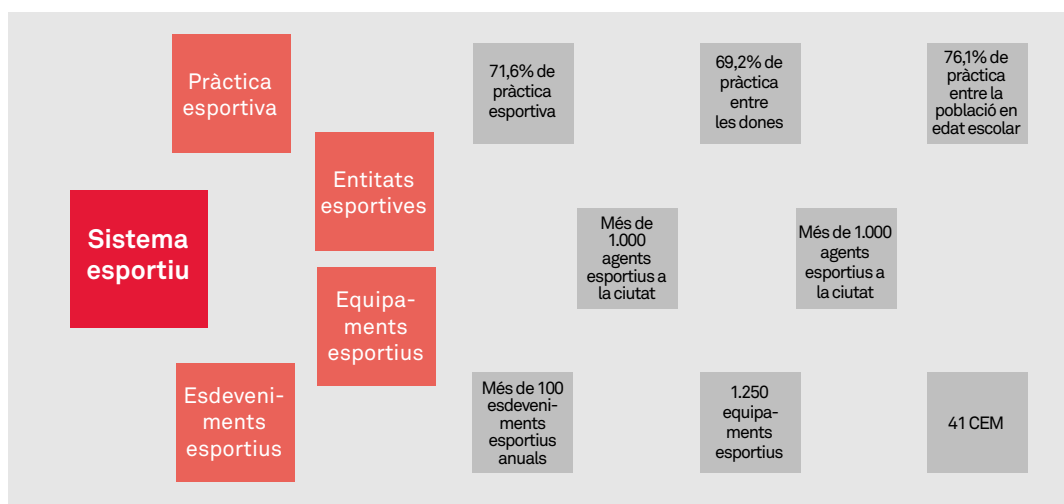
Sistema esportiu

Pràctica esportiva

Entitats esportives

Equipaments esportius

Esdeveniments esportius

71,6% de pràctica esportiva

69,2% de pràctica entre les dones

76,1% de pràctica entre la població en edat escolar

Més de 1.000 agents esportius a la ciutat

Més de 1.000 agents esportius a la ciutat

Més de 100 esdeveniments esportius anuals

1.250 equipaments esportius

41 CEM